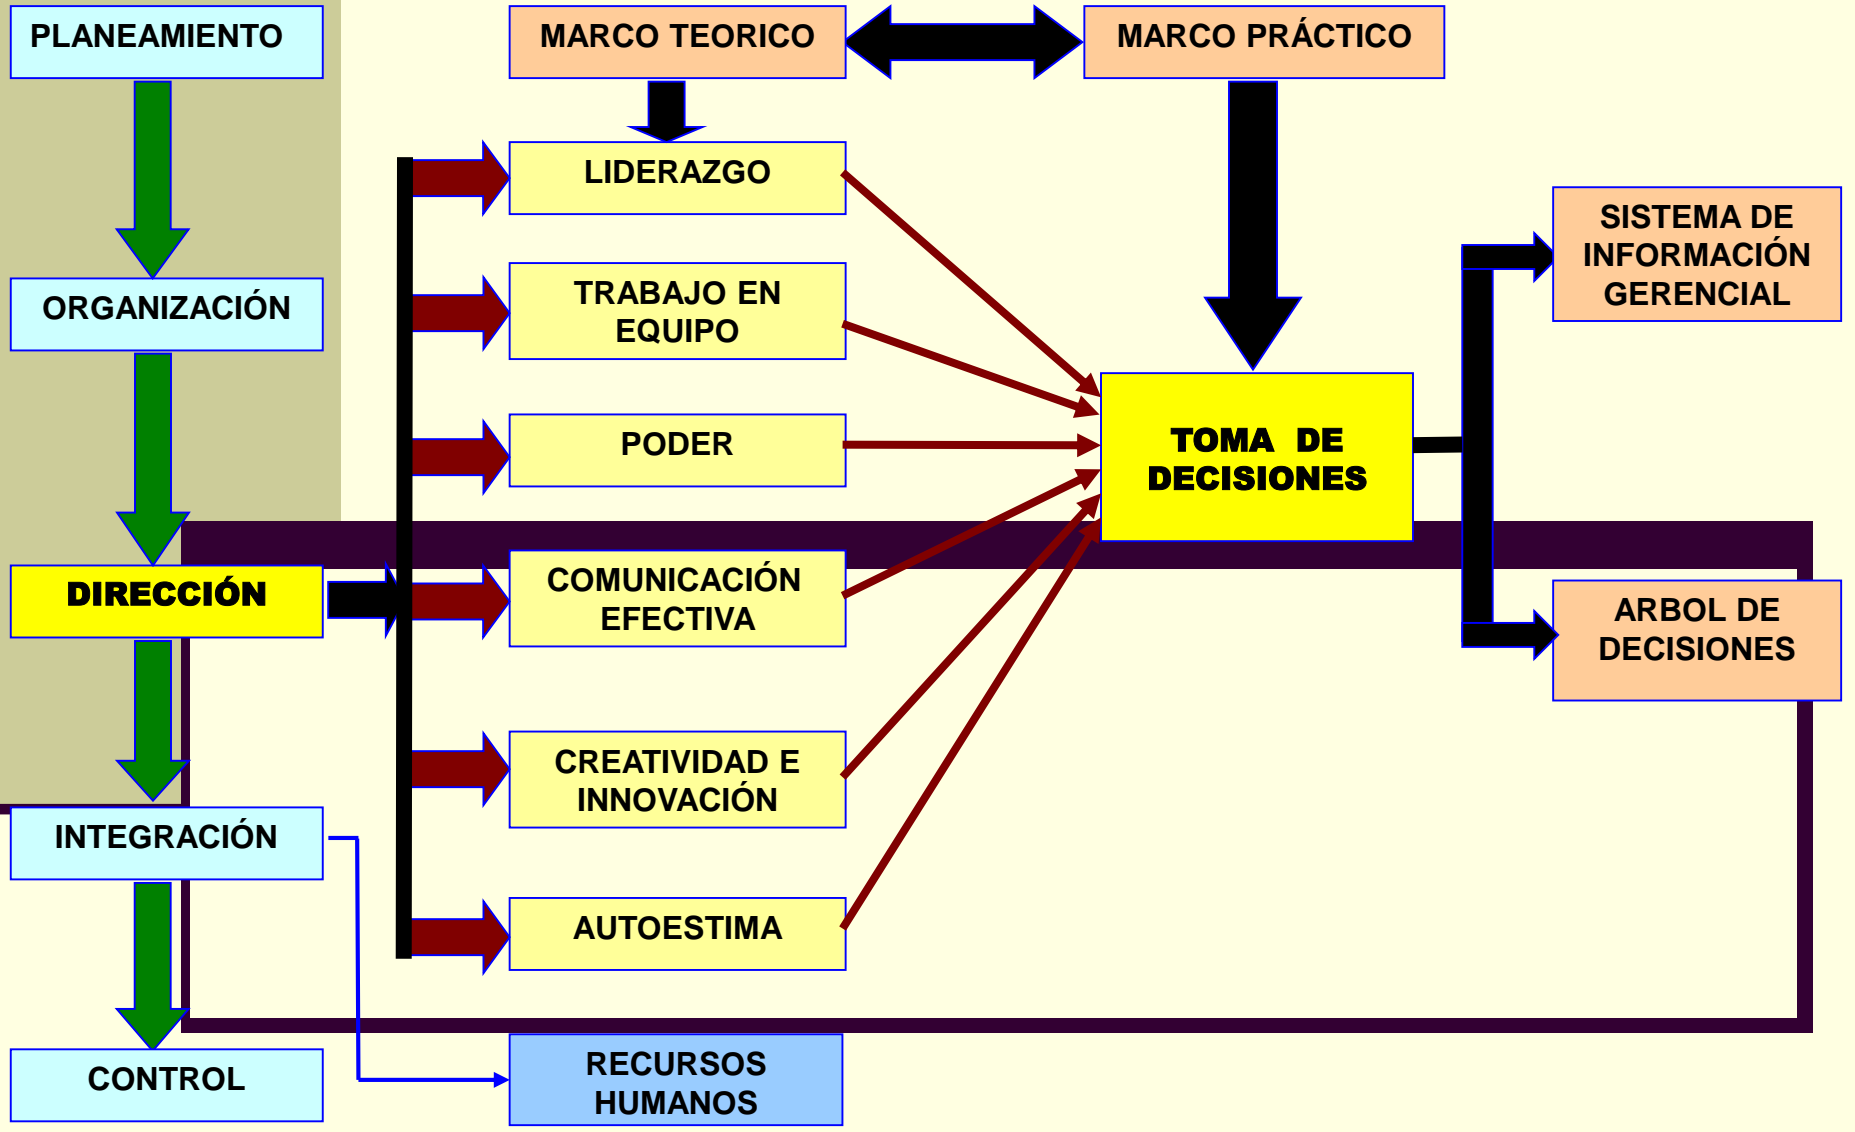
PLANEAMIENTO

MARCO TEORICO

MARCO PRÁCTICO

LIDERAZGO

ORGANIZACIÓN

TRABAJO EN EQUIPO

SISTEMA DE INFORMACIÓN GERENCIAL

PODER

TOMA DE DECISIONES

DIRECCIÓN

COMUNICACIÓN EFECTIVA

ARBOL DE DECISIONES

CREATIVIDAD E INNOVACIÓN

INTEGRACIÓN

AUTOESTIMA

CONTROL

RECURSOS HUMANOS